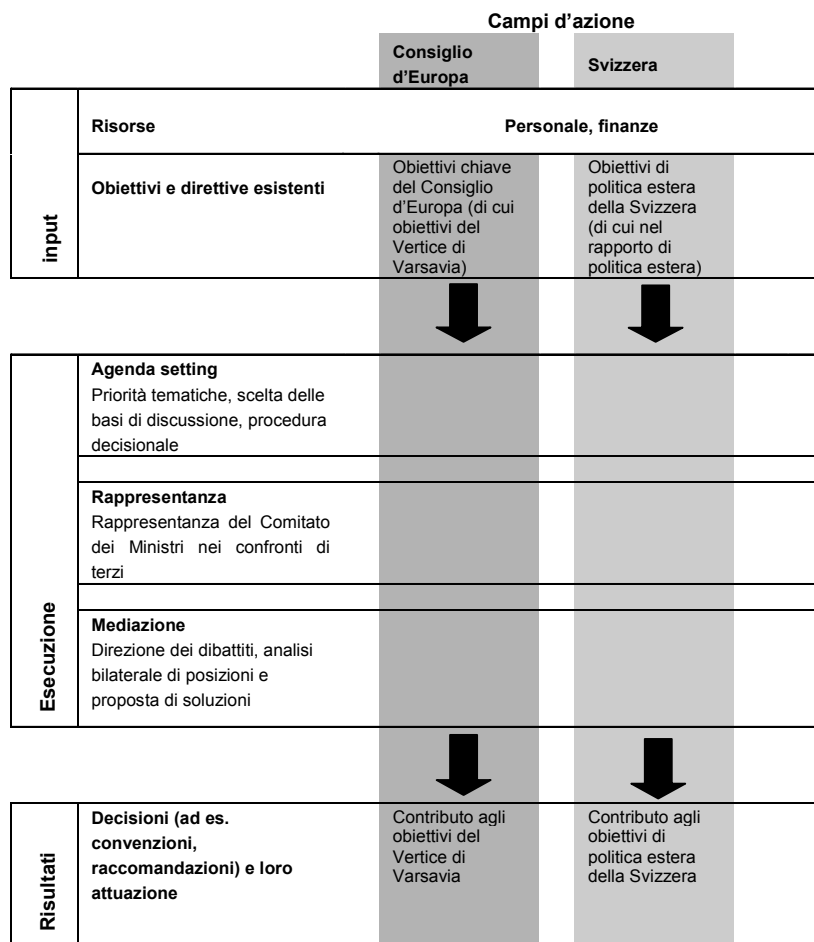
Campi d'azione

Consiglio d'Europa

Svizzera

input

Risorse

Personale, finanze

Obiettivi e direttive esistenti

Obiettivi chiave del Consiglio d'Europa (di cui obiettivi del Vertice di Varsavia)

Obiettivi di politica estera della Svizzera (di cui nel rapporto di politica estera)

Esecuzione

Agenda setting
Priorità tematiche, scelta delle basi di discussione, procedura decisionale

Rappresentanza
Rappresentanza del Comitato dei Ministri nei confronti di terzi

Mediazione
Direzione dei dibattiti, analisi bilaterale di posizioni e proposta di soluzioni

Risultati

Decisioni (ad es. convenzioni, raccomandazioni) e loro attuazione

Contributo agli obiettivi del Vertice di Varsavia

Contributo agli obiettivi di politica estera della Svizzera